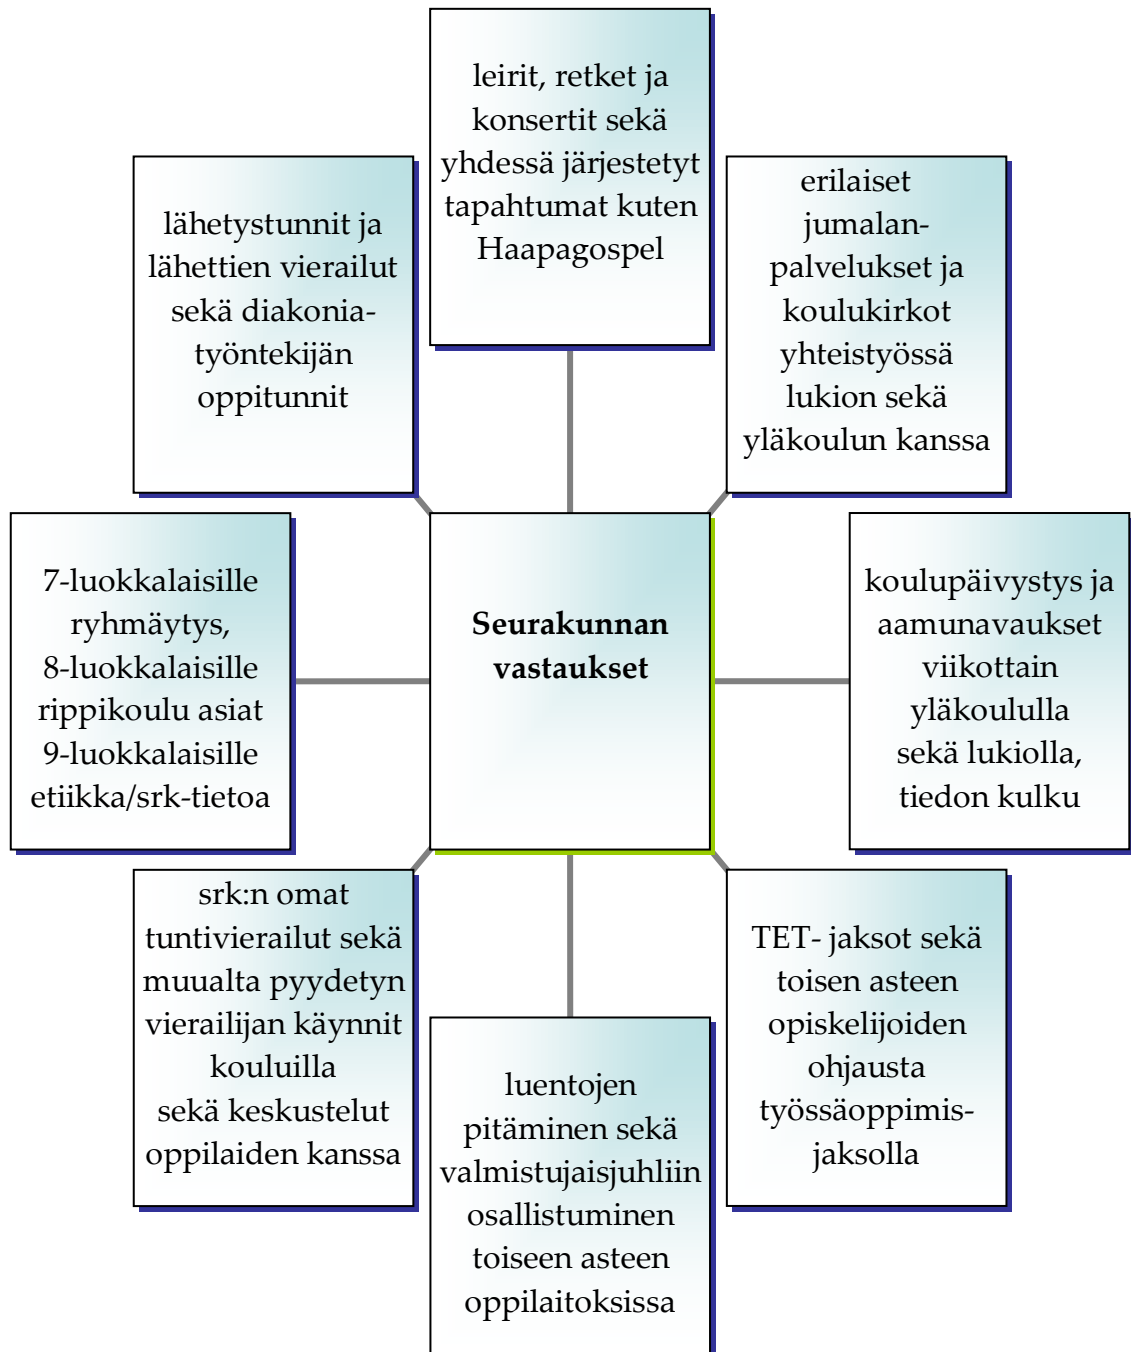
leirit, retket ja konsertit sekä yhdessä järjestetyt tapahtumat kuten Haapagospel

lähetystunnit ja lähettien vierailut sekä diakoniatyöntekijän oppitunnit

erilaiset jumalanpalvelukset ja koulukirkot yhteistyössä lukion sekä yläkoulun kanssa

7-luokkalaisille ryhmäytys, 8-luokkalaisille rippikoulu asiat 9-luokkalaisille etiikka/srk-tietoa

**Seurakunnan vastaukset**

koulupäivystys ja aamunavaukset viikottain yläkoululla sekä lukiolla, tiedon kulku

srk:n omat tuntivierailut sekä muualta pyydetyn vierailijan käynnit kouluilla sekä keskustelut oppilaiden kanssa

TET- jaksot sekä toisen asteen opiskelijoiden ohjausta työssäoppimisjaksolla

luentojen pitäminen sekä valmistujaisjuhliin osallistuminen toiseen asteen oppilaitoksissa